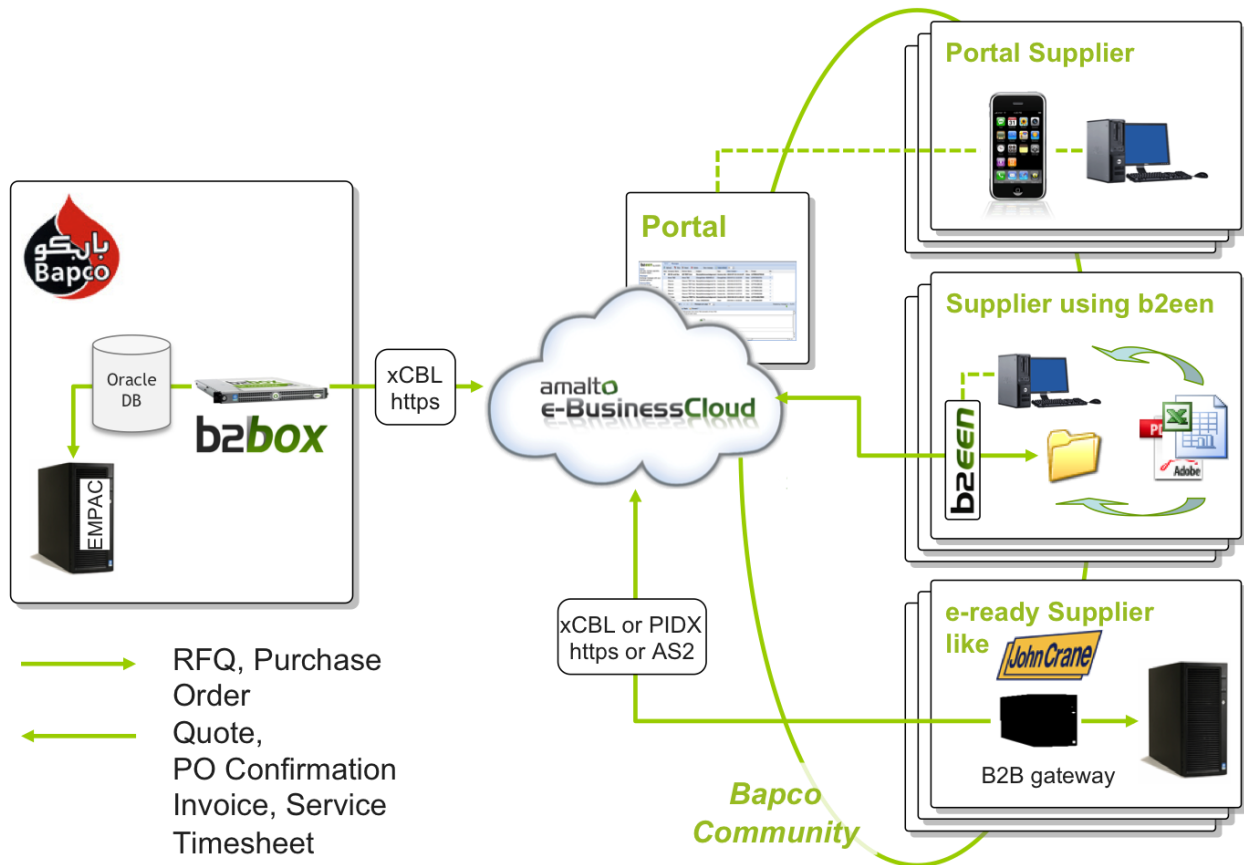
بابكو
Bapco

Oracle DB

b2box

EMPAC

xCBL https

Portal

amalto e-BusinessCloud

xCBL or PIDX https or AS2

Portal Supplier

Supplier using b2een

b2een

Adobe

e-ready Supplier like

John Crane

B2B gateway

Bapco Community

RFQ, Purchase Order

Quote, PO Confirmation Invoice, Service Timesheet